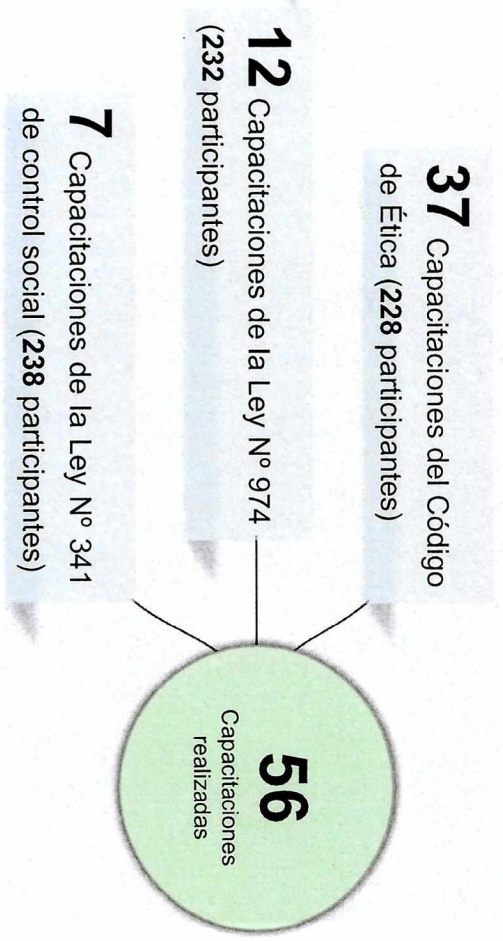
37 Capacitaciones del Código de Ética (228 participantes)

12 Capacitaciones de la Ley N° 974 (232 participantes)

7 Capacitaciones de la Ley N° 341 de control social (238 participantes)

56 Capacitaciones realizadas